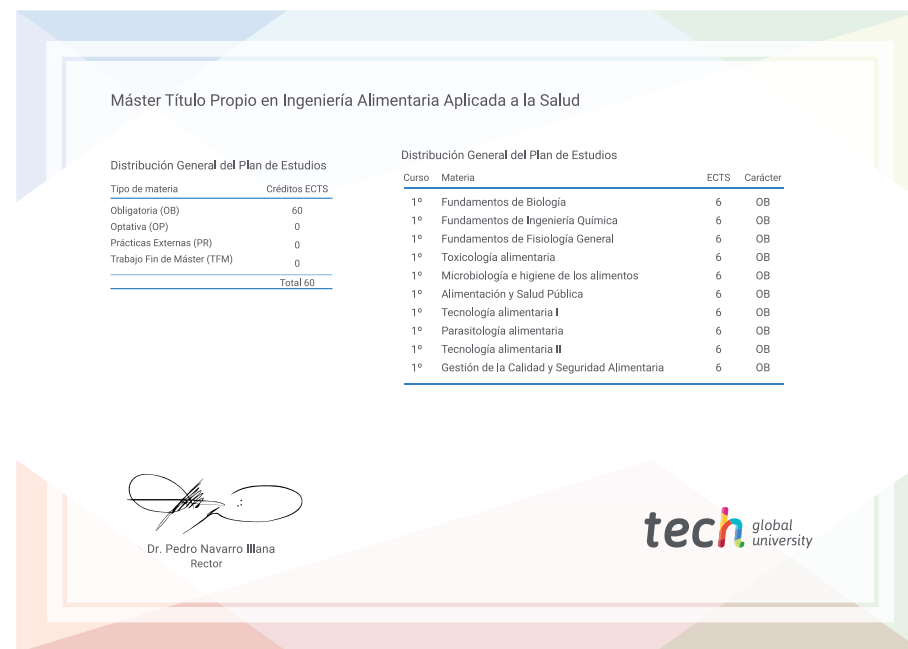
Máster Título Propio en Ingeniería Alimentaria Aplicada a la Salud

Distribución General del Plan de Estudios

| Tipo de materia | Créditos ECTS |
|---|---|
| Obligatoria (OB) | 60 |
| Optativa (OP) | 0 |
| Prácticas Externas (PR) | 0 |
| Trabajo Fin de Máster (TFM) | 0 |
| | Total 60 |

Distribución General del Plan de Estudios

| Curso | Materia | ECTS | Carácter |
|---|---|---|---|
| 1º | Fundamentos de Biología | 6 | OB |
| 1º | Fundamentos de Ingeniería Química | 6 | OB |
| 1º | Fundamentos de Fisiología General | 6 | OB |
| 1º | Toxicología alimentaria | 6 | OB |
| 1º | Microbiología e higiene de los alimentos | 6 | OB |
| 1º | Alimentación y Salud Pública | 6 | OB |
| 1º | Tecnología alimentaria I | 6 | OB |
| 1º | Parasitología alimentaria | 6 | OB |
| 1º | Tecnología alimentaria II | 6 | OB |
| 1º | Gestión de la Calidad y Seguridad Alimentaria | 6 | OB |

Dr. Pedro Navarro Illana
Rector

tech global university